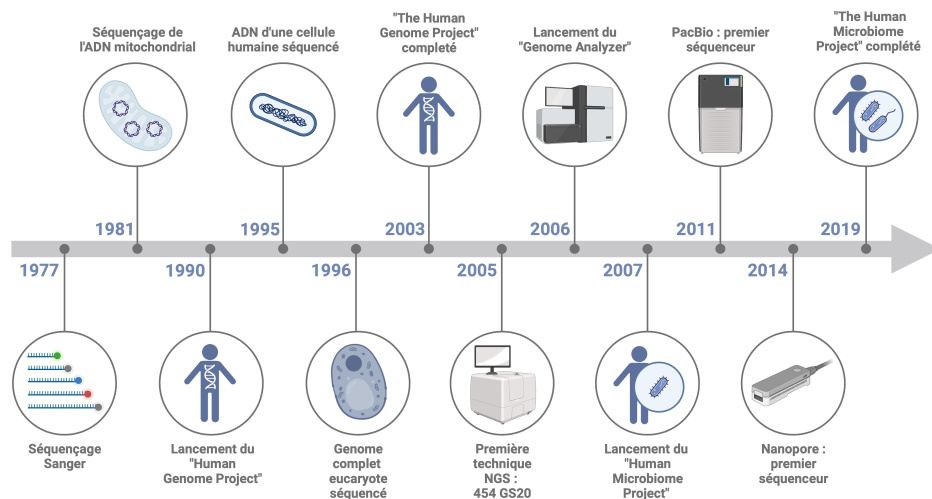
Séquençage de l'ADN mitochondrial

ADN d'une cellule humaine séquencé

"The Human Genome Project" complété

Lancement du "Genome Analyzer"

PacBio : premier séquenceur

"The Human Microbiome Project" complété

1981

1995

2003

2006

2011

2019

1977

1990

1996

2005

2007

2014

Séquençage Sanger

Lancement du "Human Genome Project"

Genome complet eucaryote séquencé

Première technique NGS : 454 GS20

Lancement du "Human Microbiome Project"

Nanopore : premier séquenceur